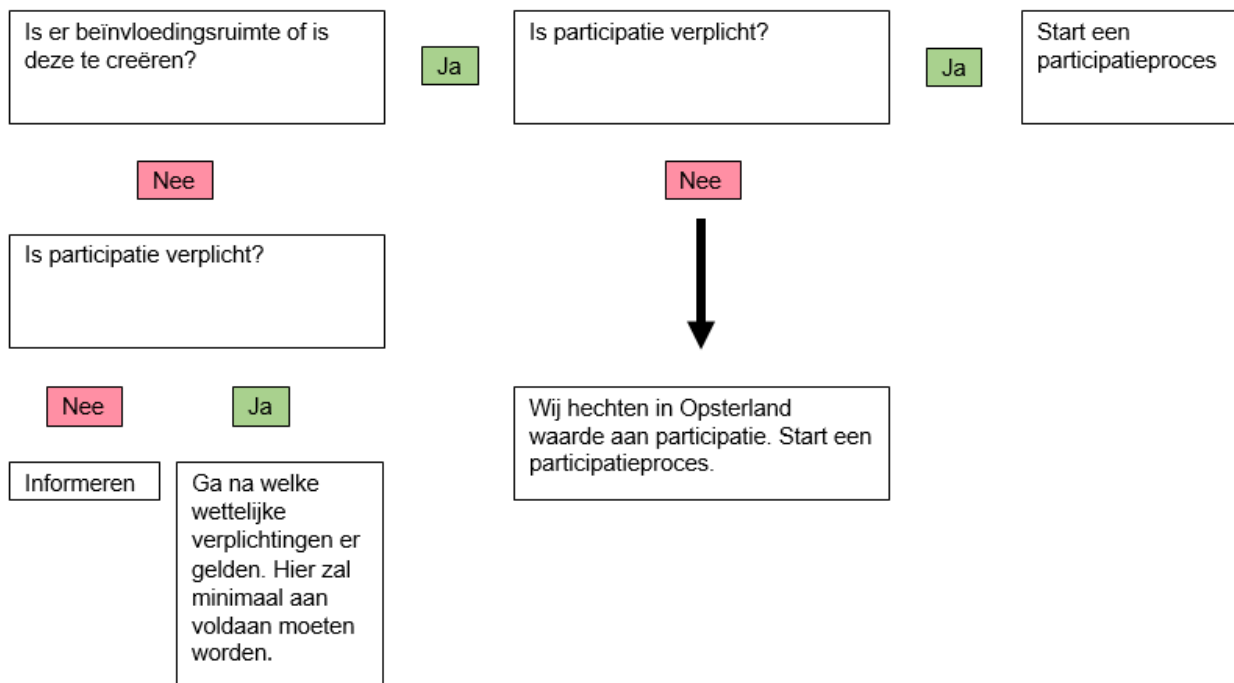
Is er beïnvloedingsruimte of is deze te creëren?

Ja

Is participatie verplicht?

Ja

Start een participatieproces

Nee

Nee

Is participatie verplicht?

Nee

Ja

Informeren

Ga na welke wettelijke verplichtingen er gelden. Hier zal minimaal aan voldaan moeten worden.

Wij hechten in Opsterland waarde aan participatie. Start een participatieproces.